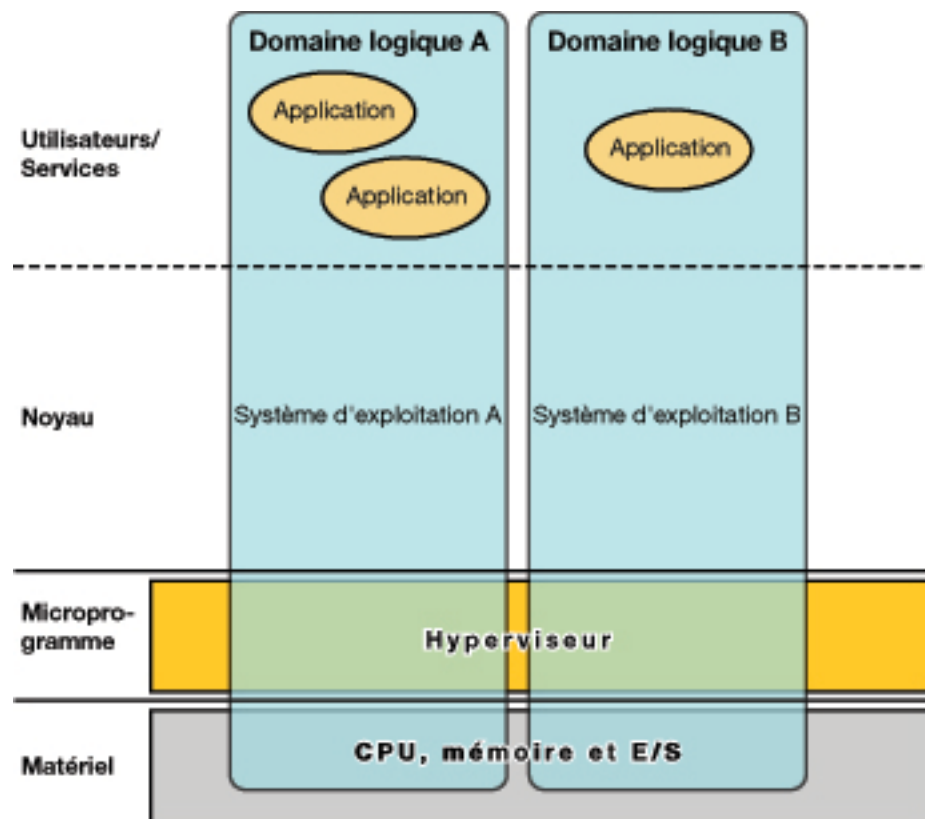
Domaine logique A

Domaine logique B

Utilisateurs/ Services

Application

Application

Application

Noyau

Système d'exploitation A

Système d'exploitation B

Microprogramme

Hyperviseur

Matériel

CPU, mémoire et E/S